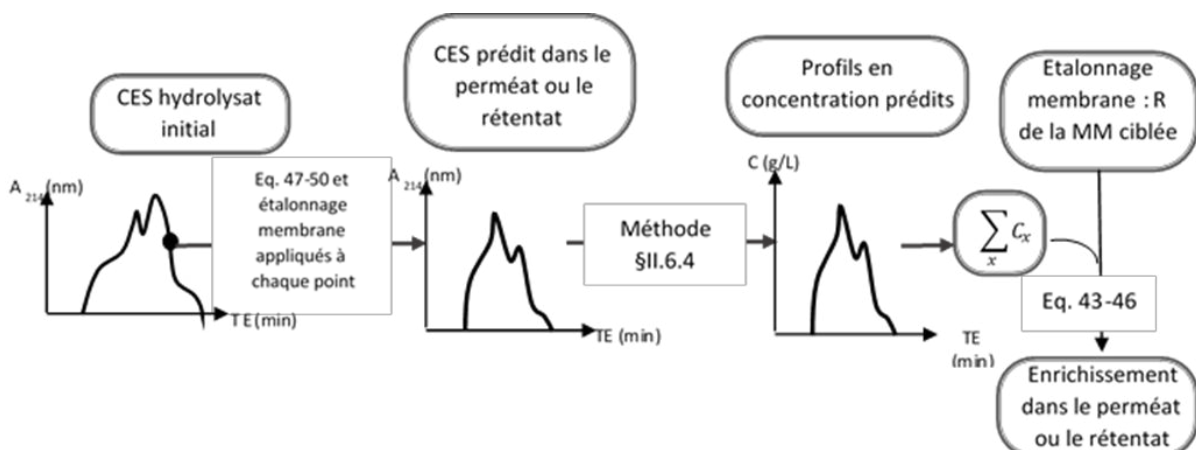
CES hydrolysat initial

$A_{214}$ (nm)

T E (min)

Eq. 47-50 et étalonnage membrane appliqués à chaque point

CES prédit dans le perméat ou le rétentat

$A_{214}$ (nm)

TE (min)

Méthode §II.6.4

Profils en concentration prédits

C (g/L)

TE (min)

$\sum_{x} C_x$

Etalonnage membrane : R de la MM ciblée

Eq. 43-46

Enrichissement dans le perméat ou le rétentat